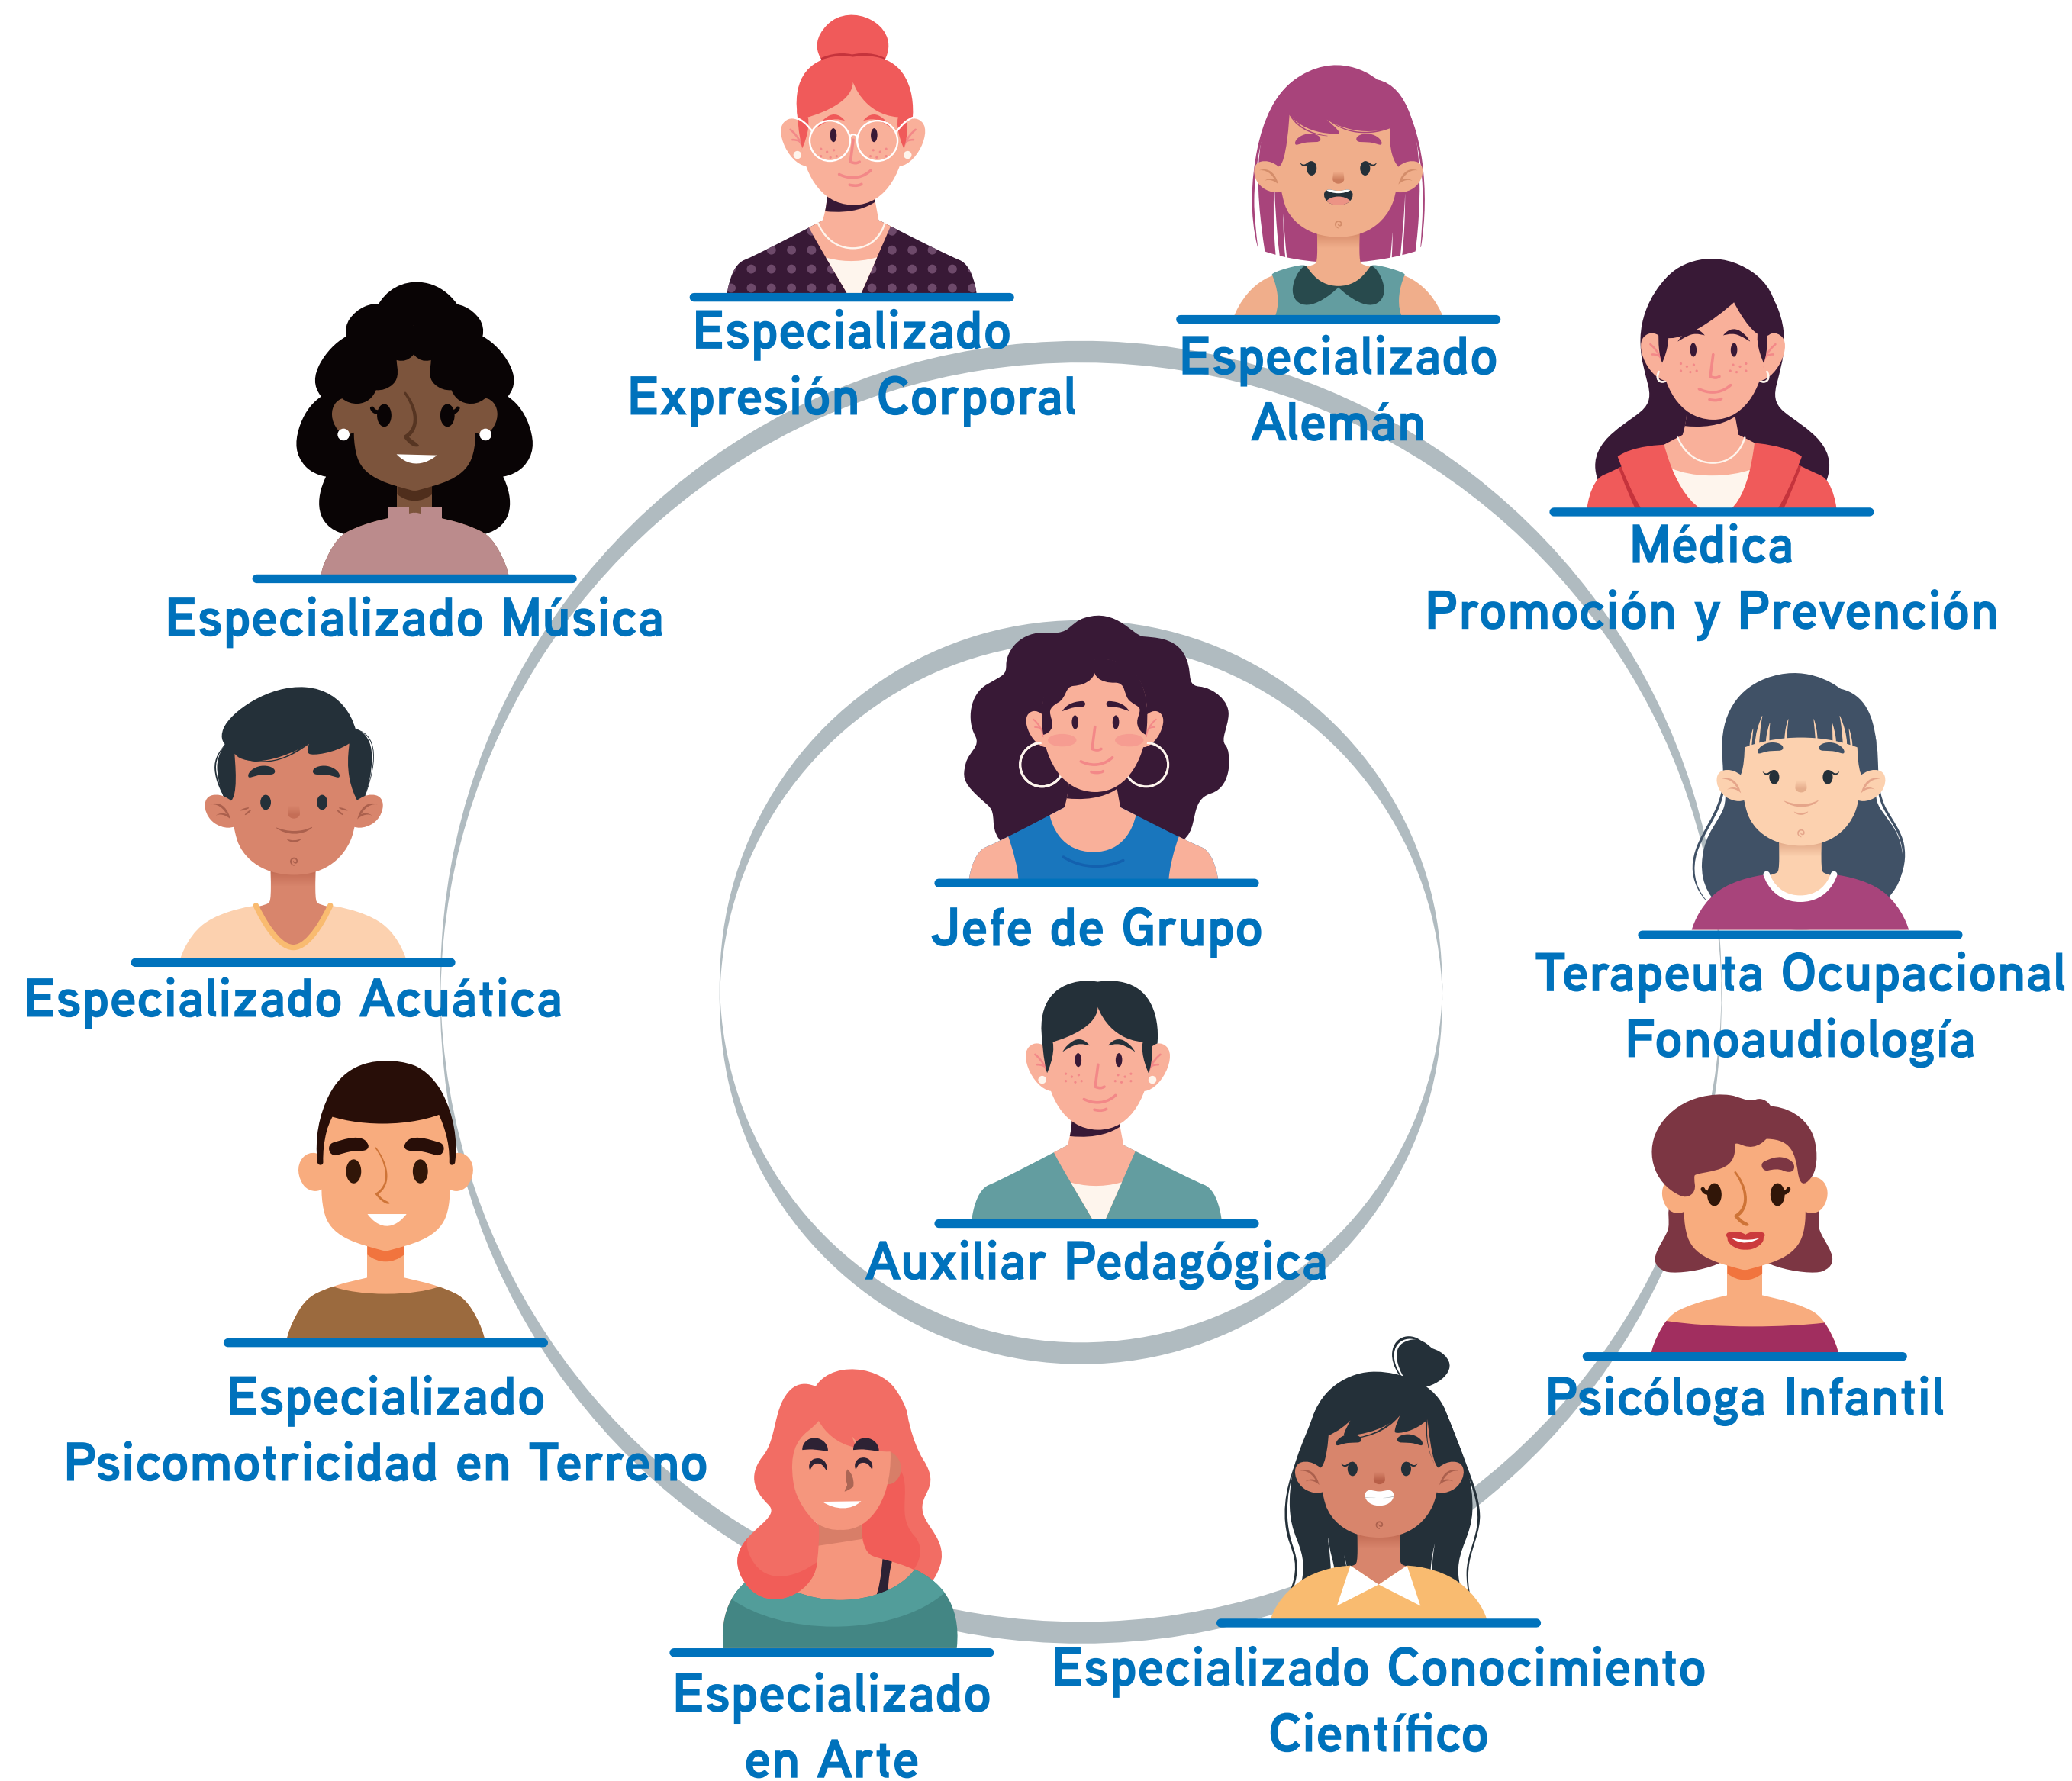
Especializado Expresión Corporal

Especializado Alemán

Especializado Música

Médica Promoción y Prevención

Jefe de Grupo

Especializado Acuática

Terapeuta Ocupacional Fonoaudiología

Auxiliar Pedagógica

Especializado Psicomotricidad en Terreno

Psicóloga Infantil

Especializado en Arte

Especializado Conocimiento Científico